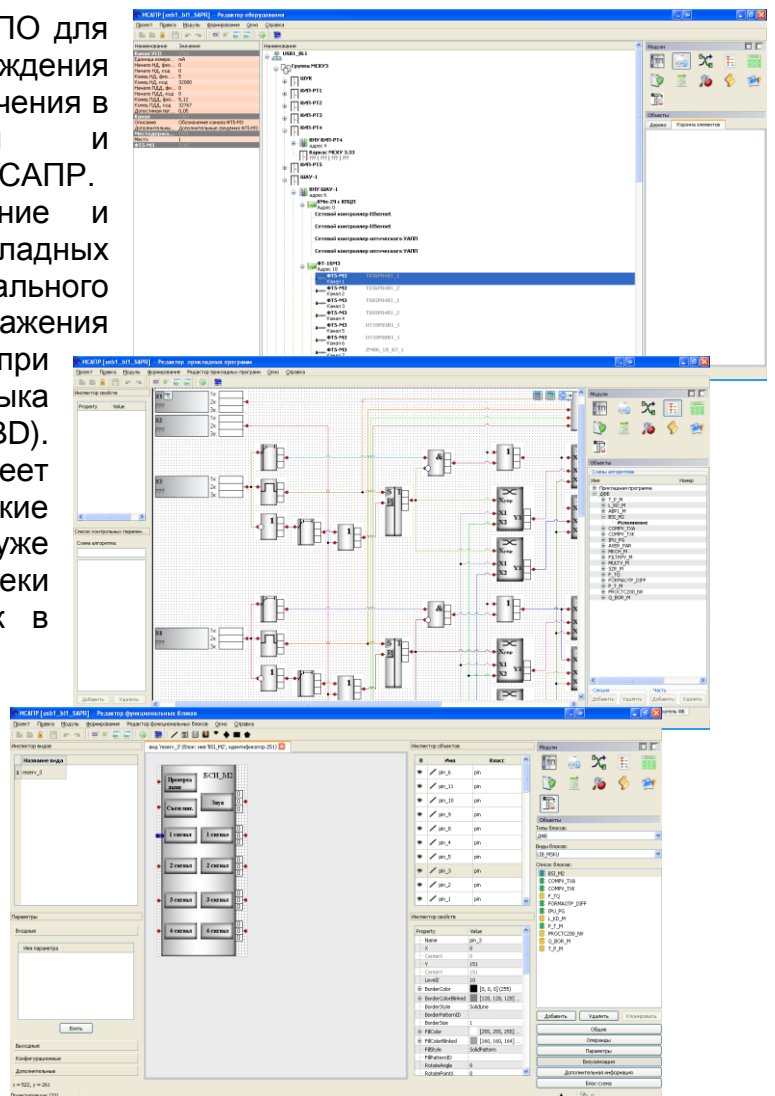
ПО для
ждения
нения в
и
САПР.
ние и
ладных
ального
ажения
при
ыка
BD).
еет
кие
уже
еки
к в

НСАПР [usb1_bl1_SAPR] - Редактор оборудования
Проект Правка Модуль Формирование Окно Справка
Наименование Значение
Канал УСО
Единица измерения mA
Начало ПД, физ. 0
Начало ПД, код 0
Конец ПД, физ. 5
Конец ПД, код 32000
Начало ПДД, физ. 0
Начало ПДД, код 0
Конец ПДД, физ. 5,12
Конец ПДД, код 32767
Допустимая погрешность 0,05
Канал
Описание Обозначение канала ФТ5-М3
Дополнительно Дополнительные сведения ФТ5-М3
Место 1
ФТ5-М3
Наименование
USB1_BL1
Группа МСКУ3
ШУК
БИП-РТ1
БИП-РТ2
БИП-РТ3
БИП-РТ4
КМУ БИП-РТ4
адрес 4
Каркас МСКУ 3.33
БИП-РТ5
ШАУ-1
КМУ ШАУ-1
адрес 6
КМн-29 с КПЦП
Адрес 0
Сетевой контроллер Ethernet
Сетевой контроллер Ethernet
Сетевой контроллер оптического УАПП
Сетевой контроллер оптического УАПП
ФТ-16М3
Адрес 10
ФТ5-М3
ФТ5-М3
ФТ5-М3
ФТ5-М3
ФТ5-М3
ФТ5-М3
ФТ5-М3
Модули
Объекты
Дерево Корзина элементов

НСАПР [usb1_bl1_SAPR] - Редактор прикладных программ
Проект Правка Модуль Формирование Редактор прикладных программ Окно Справка
Инспектор свойств
Property Value
Список контрольных параметров
Схема алгоритма:
Добавить Удалить
X1
X2
X3
X4
&
Модули
Объекты
Схемы алгоритмов
Имя Номер
Прикладные программы
ДУБ
T_F_M
L_KD_M
ABP1_M
BSI_M2
Исполнение
COMPV_TXA
COMPV_TXK
IPU_PG
AKEP_PAR
MKCM_M
FILTRPV_M
MULT4_M
SIN_M
P_TQ
FORMASTP_DIFF
P_T_M
PROCTC200_SW
Q_BOR_M
Секция Часть
Добавить Удалить Добавить Удалить

НСАПР [usb1_bl1_SAPR] - Редактор функциональных блоков
Проект Правка Модуль Формирование Редактор функциональных блоков Окно Справка
Инспектор видов
Название вида
1 reserv_3
вид 'reserv_3' (блок: имя 'BSI_M2', идентификатор 251)
БСИ_М2
Проверка ламп
Съем.сиг.
Звук
1 сигнал
1 сигнал
2 сигнал
2 сигнал
3 сигнал
3 сигнал
4 сигнал
4 сигнал
Инспектор объектов
Имя Класс
pin_6 pin
pin_11 pin
pin_10 pin
pin_9 pin
pin_8 pin
pin_4 pin
pin_5 pin
pin_3 pin
pin_2 pin
pin_1 pin
Инспектор свойств
Property Value
Name pin_3
X 0
CenterX 0
Y 151
CenterY 151
LevelZ 10
BorderColor [0, 0, 0] (255)
BorderColorBlinked [128, 128, 128]
BorderStyle SolidLine
BorderPatternID
BorderSize 1
FillColor [255, 255, 255]
FillColorBlinked [160, 160, 164]
FillStyle SolidPattern
FillPatternID
RotateAngle 0
RotatePointX 0
Параметры
Входные
Имя параметра
Взять
Выходные
Конфигурационные
Дополнительные
x = 522, y = 261
Модули
Объекты
Типы блоков:
ДУБ
Виды блоков:
LIB_MSKU
Список блоков:
BSI_M2
COMPV_TXA
COMPV_TXK
P_TQ
FORMASTP_DIFF
IPU_PG
L_KD_M
P_T_M
PROCTC200_SW
Q_BOR_M
T_F_M
Добавить Удалить Клонировать
Общие
Операнды
Параметры
Визуализация
Дополнительная информация
Блок-схема